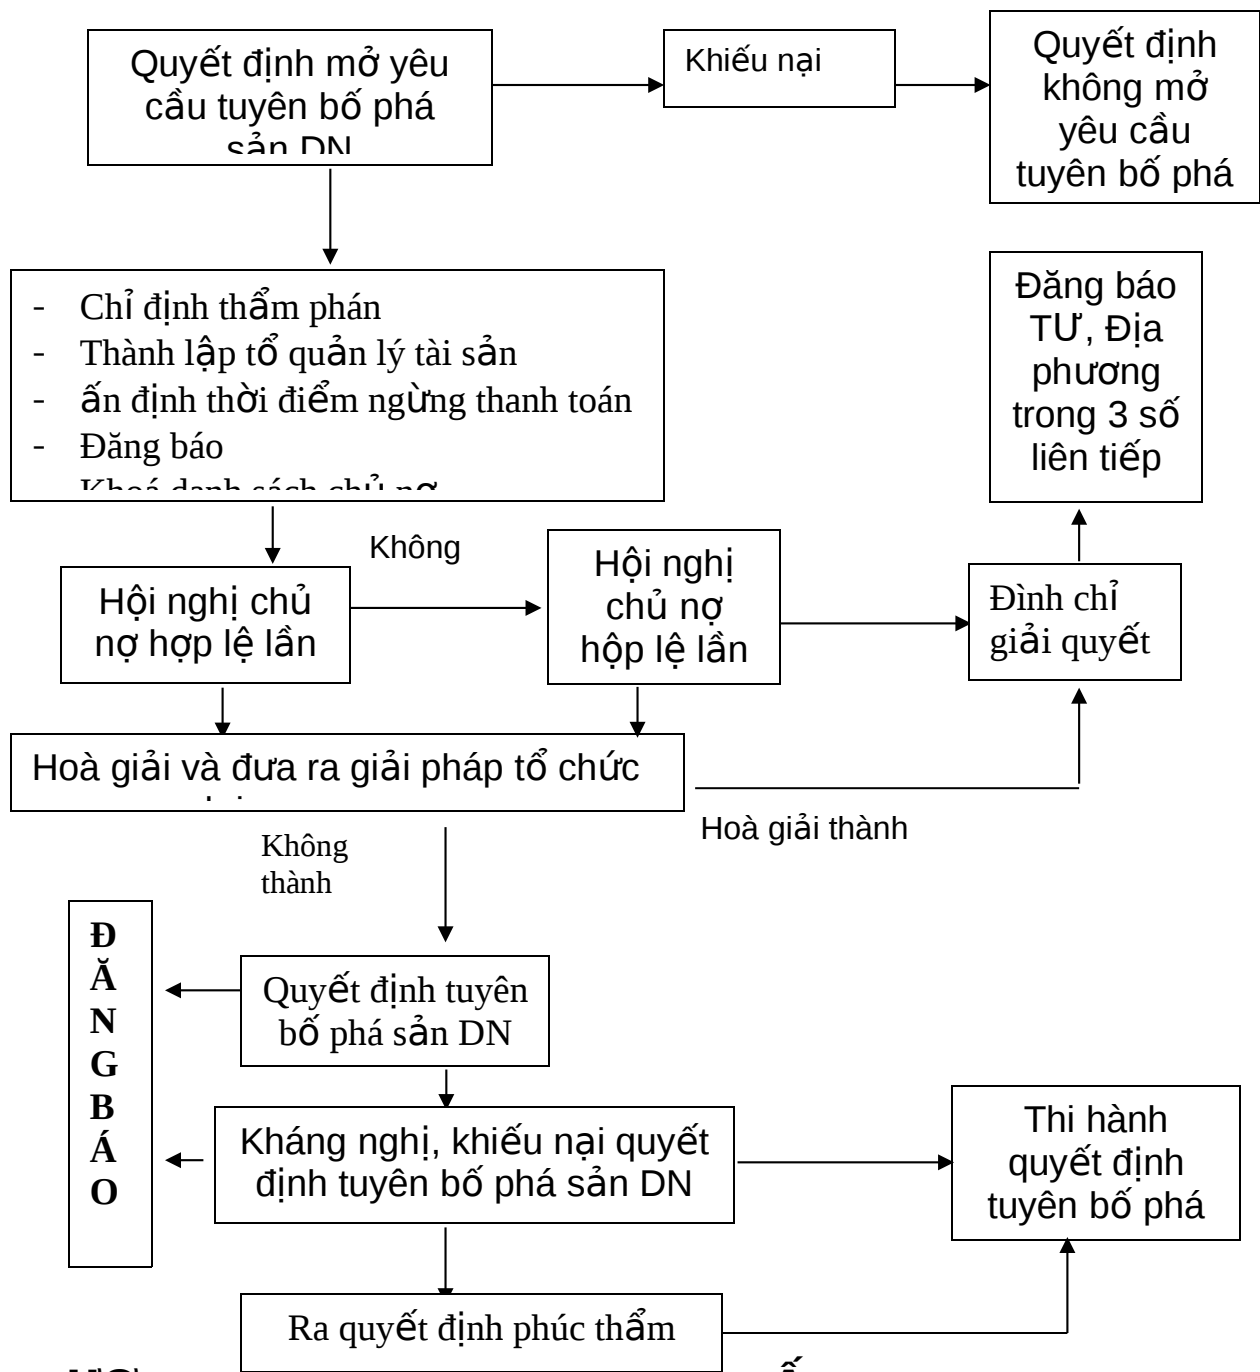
Quyết định mở yêu cầu tuyên bố phá sản DN

Khiếu nại

Quyết định không mở yêu cầu tuyên bố phá

- Chỉ định thẩm phán
- Thành lập tổ quản lý tài sản
- ấn định thời điểm ngừng thanh toán
- Đăng báo
- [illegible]

Đăng báo TƯ, Địa phương trong 3 số liên tiếp

Không

Hội nghị chủ nợ hợp lệ lần

Hội nghị chủ nợ hộp lệ lần

Đình chỉ giải quyết

Hoà giải và đưa ra giải pháp tổ chức

Hoà giải thành

Không thành

ĐĂNG BÁO

Quyết định tuyên bố phá sản DN

Kháng nghị, khiếu nại quyết định tuyên bố phá sản DN

Thi hành quyết định tuyên bố phá

Ra quyết định phúc thẩm